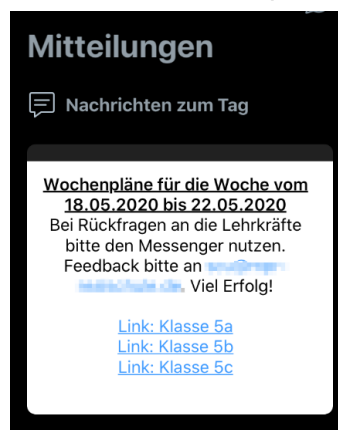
Mitteilungen

Nachrichten zum Tag

Wochenpläne für die Woche vom 18.05.2020 bis 22.05.2020
Bei Rückfragen an die Lehrkräfte bitte den Messenger nutzen.
Feedback bitte an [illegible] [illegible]. Viel Erfolg!

Link: Klasse 5a
Link: Klasse 5b
Link: Klasse 5c